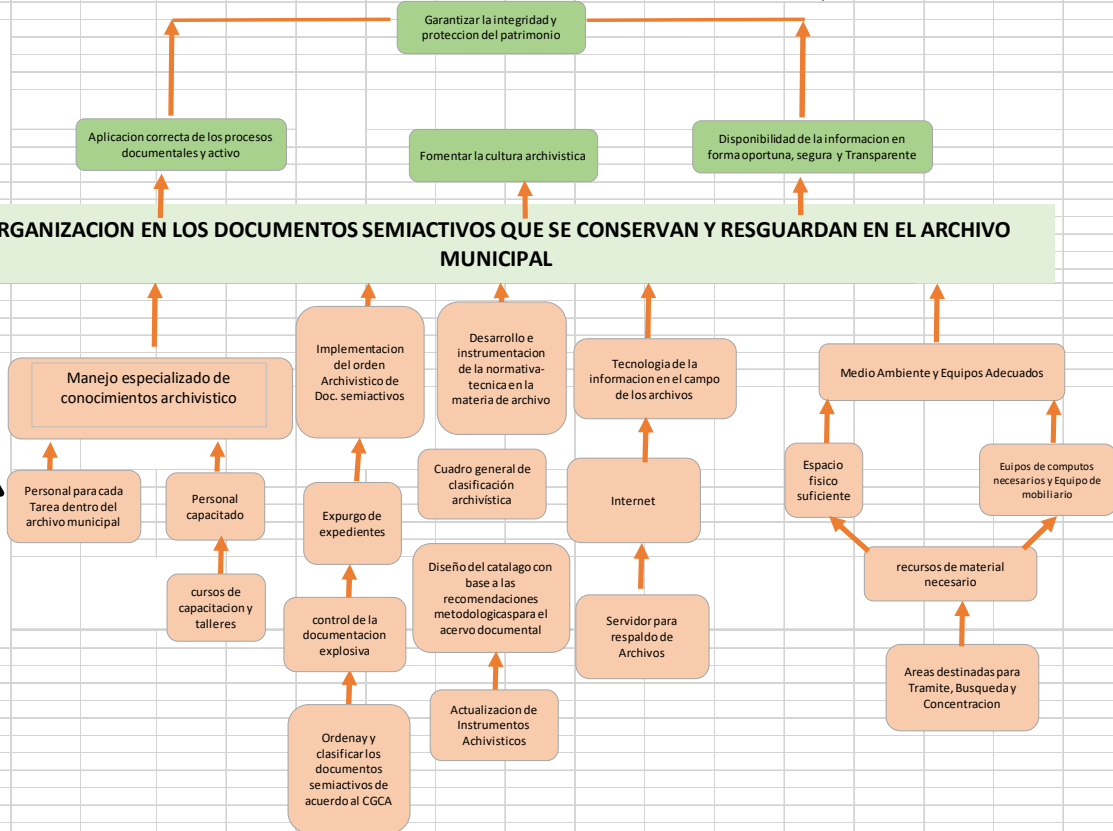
Garantizar la integridad y proteccion del patrimonio

Aplicacion correcta de los procesos documentales y activo

Fomentar la cultura archivistica

Disponibilidad de la informacion en forma oportuna, segura y Transparente

RGANIZACION EN LOS DOCUMENTOS SEMIACTIVOS QUE SE CONSERVAN Y RESGUARDAN EN EL ARCHIVO MUNICIPAL

Manejo especializado de conocimientos archivistico

Implementacion del orden Archivistico de Doc. semiactivos

Desarrollo e instrumentacion de la normativa-tecnica en la materia de archivo

Tecnologia de la informacion en el campo de los archivos

Medio Ambiente y Equipos Adecuados

Personal para cada Tarea dentro del archivo municipal

Personal capacitado

Expurgo de expedientes

Cuadro general de clasificación archivística

Internet

Espacio fisico suficiente

Euipos de computos necesarios y Equipo de mobiliario

cursos de capacitacion y talleres

control de la documentacion explosiva

Diseño del catalago con base a las recomendaciones metodologicaspara el acervo documental

Servidor para respaldo de Archivos

recursos de material necesario

Areas destinadas para Tramite, Busqueda y Concentracion

Actualizacion de Instrumentos Achivisticos

Ordenay y clasificar los documentos semiactivos de acuerdo al CGCA